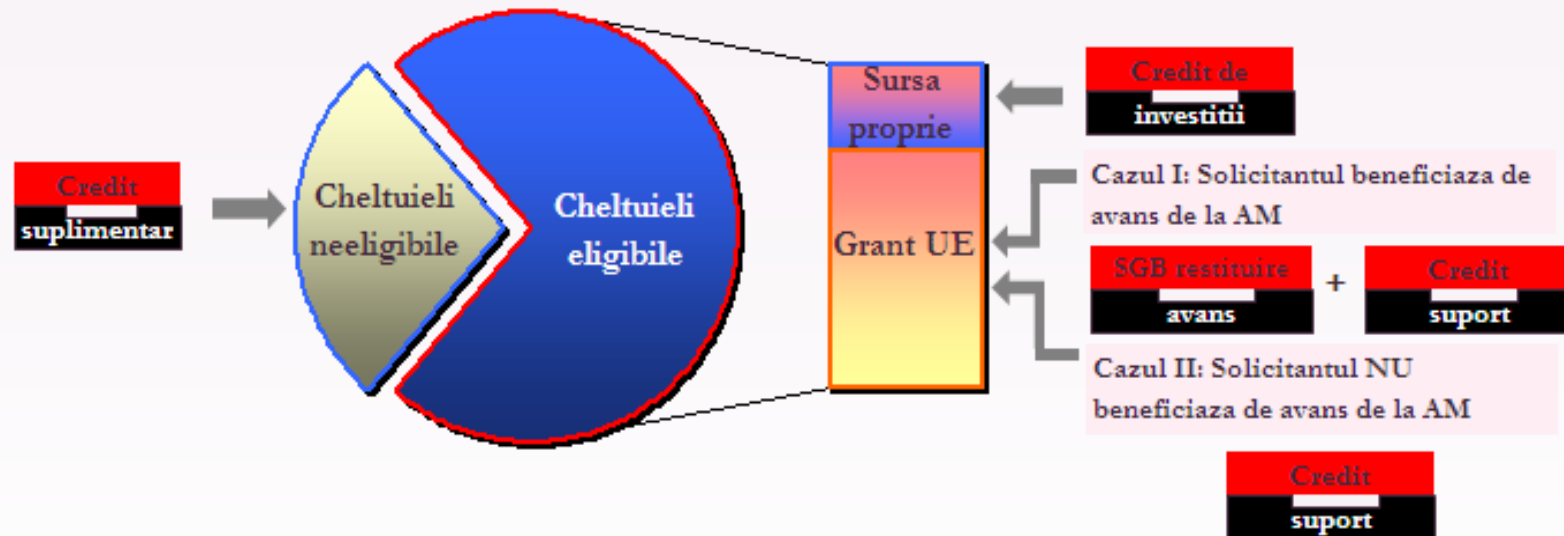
Credit
suplimentar

Cheltuieli neeligibile

Cheltuieli eligibile

Sursa proprie

Grant UE

Credit de
investitii

Cazul I: Solicitantul beneficiaza de avans de la AM

SGB restituire
avans

+

Credit
suport

Cazul II: Solicitantul NU beneficiaza de avans de la AM

Credit
suport